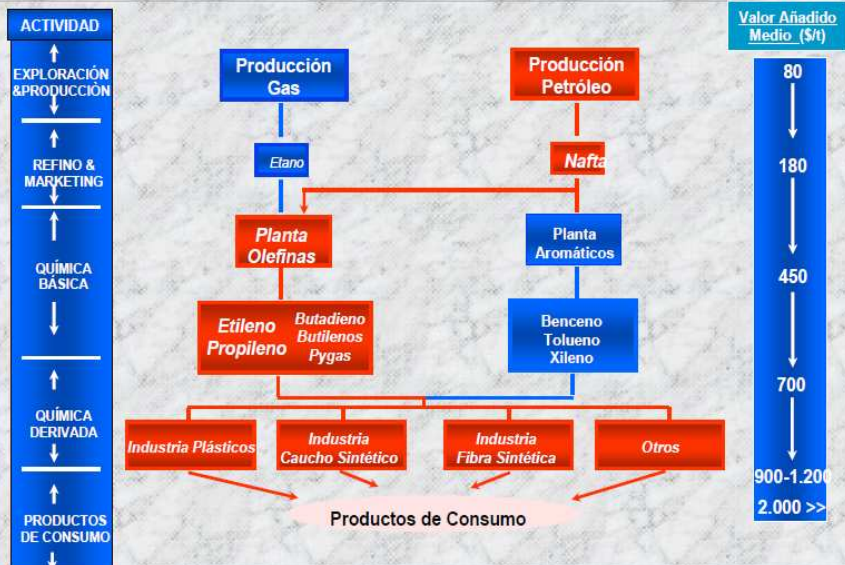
ACTIVIDAD

EXPLORACIÓN &PRODUCCIÓN

REFINO & MARKETING

QUÍMICA BÁSICA

QUÍMICA DERIVADA

PRODUCTOS DE CONSUMO

Producción Gas

Producción Petróleo

Etano

Nafta

Planta Olefinas

Planta Aromáticos

Etileno Propileno

Butadieno Butilenos Pygas

Benceno Tolueno Xileno

Industria Plásticos

Industria Caucho Sintético

Industria Fibra Sintética

Otros

Productos de Consumo

Valor Añadido Medio ($/t)

80

180

450

700

900-1.200

2.000 >>